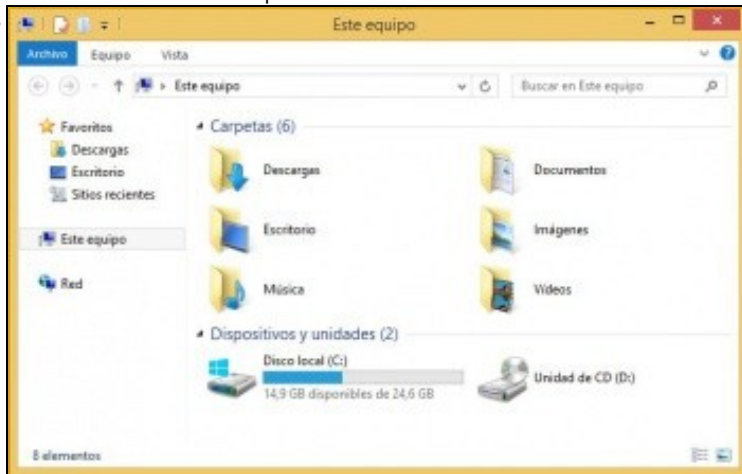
Este equipo

Archivo Equipo Vista

Este equipo

Buscar en Este equipo

Favoritos
Descargas
Escritorio
Sitios recientes

Este equipo

Red

Carpetas (6)

Descargas
Documentos
Escritorio
Imágenes
Música
Vídeos

Dispositivos y unidades (2)

Disco local (C:)
14,9 GB disponibles de 24,6 GB

Unidad de CD (D:)

8 elementos